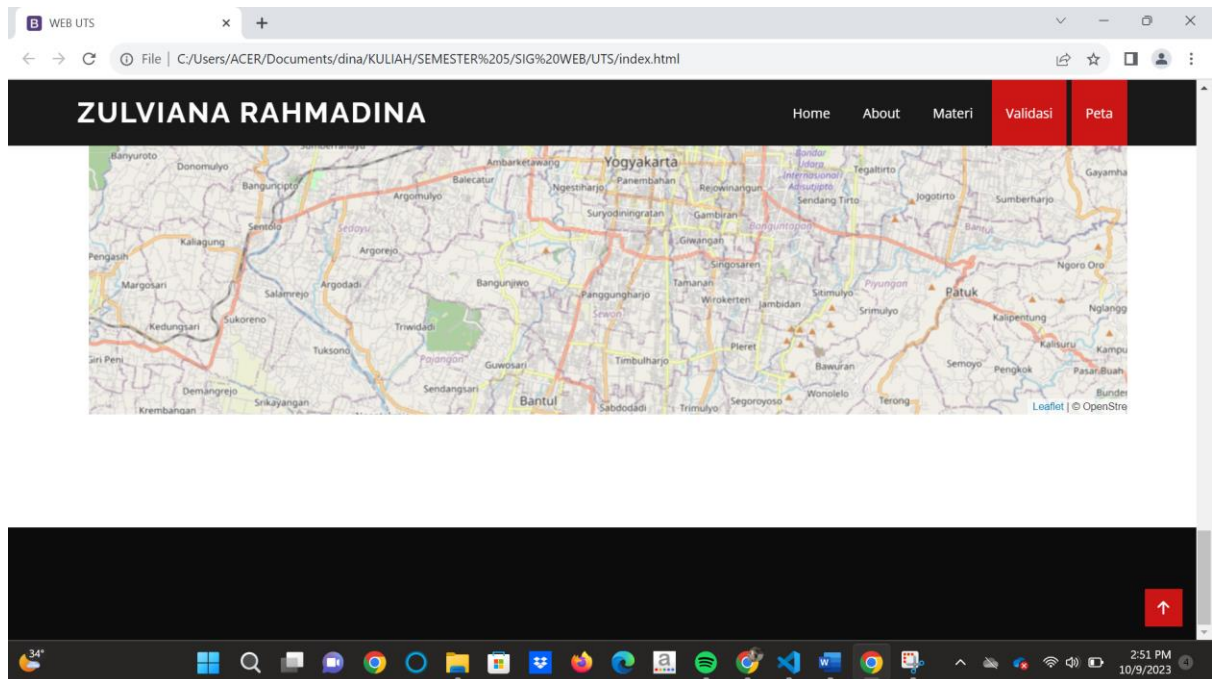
WEB UTS

File | C:/Users/ACER/Documents/dina/KULIAH/SEMESTER%205/SIG%20WEB/UTS/index.html

ZULVIANA RAHMADINA

Home About Materi Validasi Peta

Banyuroto Donomulyo Banguncipto Argomulyo Ambarketawang Balecatur Yogyakarta Ngestiharjo Panembahan Rejowinangun Bandar Udara Internasional Adisutjipto Tegaltirto Sendang Tirto Jogotirto Sumberharjo Gayamha Sentolo Sedayu Suryodiningratan Gambiran Banguntapan Kaliagung Argorejo Giwangan Pengasih Singosaren Ngoro Oro Margosari Salamrejo Argodadi Bangunjiwo Panggungharjo Tamanan Wirokerten Jambidan Sitimulyo Piyungan Patuk Nglangg Sukoreno Sewon Srimulyo Kalipentung Kedungsari Triwidadi Pleret Kalisuru Kampu Giri Peni Tuksono Pajangan Guwosari Timbulharjo Semoyo Pengkok Bawuran Pasar Buah Demangrejo Sendangsari Wonolelo Bunder Srikayangan Bantul Sabdodadi Trimulyo Segoroyoso Terong Krembangan

Leaflet | © OpenStre

34°

2:51 PM
10/9/2023